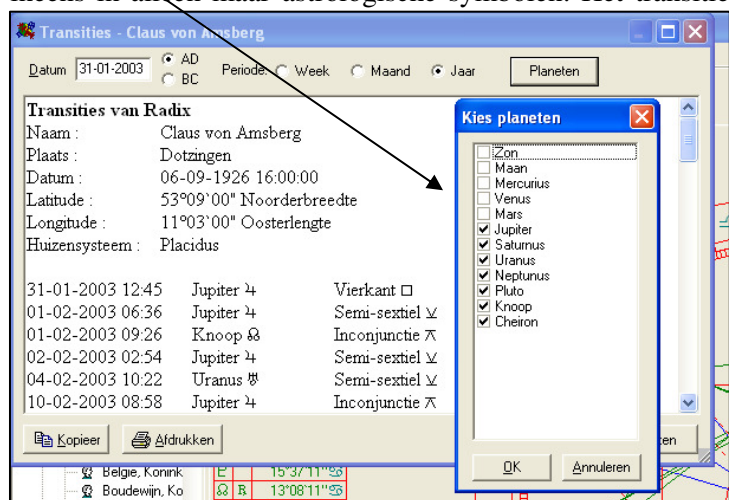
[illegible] in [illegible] astrologische symbolen. Het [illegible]

Transities - Claus von Amsberg

Datum 31-01-2003 AD BC Periode: Week Maand Jaar Planeten

Transities van Radix
Naam : Claus von Amsberg
Plaats : Dotzingen
Datum : 06-09-1926 16:00:00
Latitude : 53°09'00" Noorderbreedte
Longitude : 11°03'00" Oosterlengte
Huizensysteem : Placidus

31-01-2003 12:45 Jupiter ♃ Vierkant □
01-02-2003 06:36 Jupiter ♃ Semi-sextiel ⊻
01-02-2003 09:26 Knoop ☊ Inconjunctie ⊼
02-02-2003 02:54 Jupiter ♃ Semi-sextiel ⊻
04-02-2003 10:22 Uranus ♅ Semi-sextiel ⊻
10-02-2003 08:58 Jupiter ♃ Inconjunctie ⊼

Kopieer Afdrukken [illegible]ten

België, Konink
Boudewijn, Ko
E 15°37'11"♋
R 13°08'11"♋

Kies planeten
Zon
Maan
Mercurius
Venus
Mars
Jupiter
Saturnus
Uranus
Neptunus
Pluto
Knoop
Cheiron
OK Annuleren